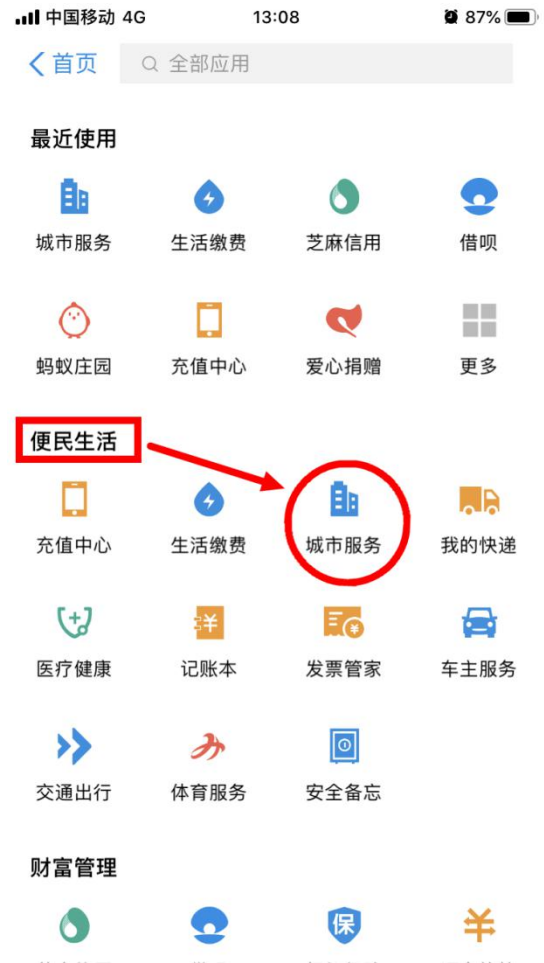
中国移动 4G 13:08 87%

首页 全部应用

最近使用

城市服务 生活缴费 芝麻信用 借呗

蚂蚁庄园 充值中心 爱心捐赠 更多

便民生活

充值中心 生活缴费 城市服务 我的快递

医疗健康 记账本 发票管家 车主服务

交通出行 体育服务 安全备忘

财富管理

保 ¥

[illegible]